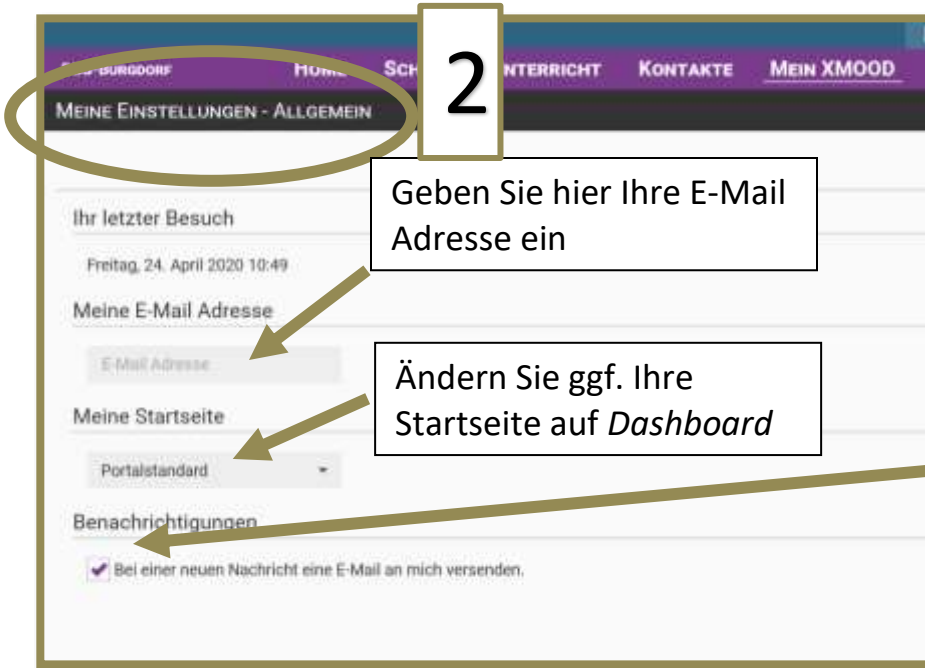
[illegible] BURGDORF HOM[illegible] SCH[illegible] 2 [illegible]NTERRICHT KONTAKTE MEIN XMOOD

MEINE EINSTELLUNGEN - ALLGEMEIN

Geben Sie hier Ihre E-Mail Adresse ein

Ihr letzter Besuch

Freitag, 24. April 2020 10:49

Meine E-Mail Adresse

E-Mail Adresse

Ändern Sie ggf. Ihre Startseite auf *Dashboard*

Meine Startseite

Portalstandard

Benachrichtigungen

Bei einer neuen Nachricht eine E-Mail an mich versenden.